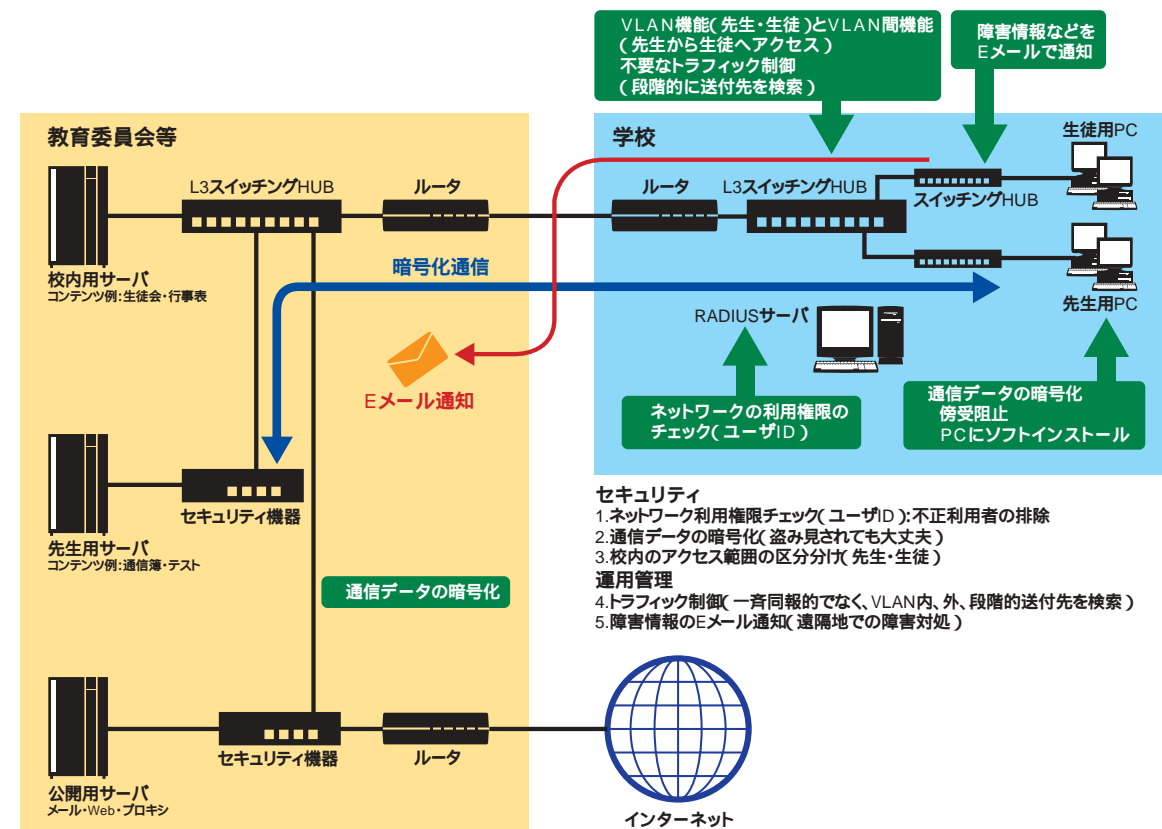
VLAN機能( 先生・生徒 )とVLAN間機能
( 先生から生徒へアクセス )
不要なトラフィック制御
( 段階的に送付先を検索 )

障害情報などを
Eメールで通知

教育委員会等

学校

L3スイッチングHUB

ルータ

ルータ

L3スイッチングHUB

スイッチングHUB

生徒用PC

校内用サーバ
コンテンツ例:生徒会・行事表

暗号化通信

先生用PC

RADIUSサーバ

Eメール通知

ネットワークの利用権限の
チェック( ユーザID )

通信データの暗号化
傍受阻止
PCにソフトインストール

先生用サーバ
コンテンツ例:通信簿・テスト

セキュリティ機器

セキュリティ
1.ネットワーク利用権限チェック( ユーザID ):不正利用者の排除
2.通信データの暗号化( 盗み見されても大丈夫 )
3.校内のアクセス範囲の区分分け( 先生・生徒 )
運用管理
4.トラフィック制御( 一斉同報的でなく、VLAN内、外、段階的送付先を検索 )
5.障害情報のEメール通知( 遠隔地での障害対処 )

通信データの暗号化

公開用サーバ
メール・Web・プロキシ

セキュリティ機器

ルータ

インターネット